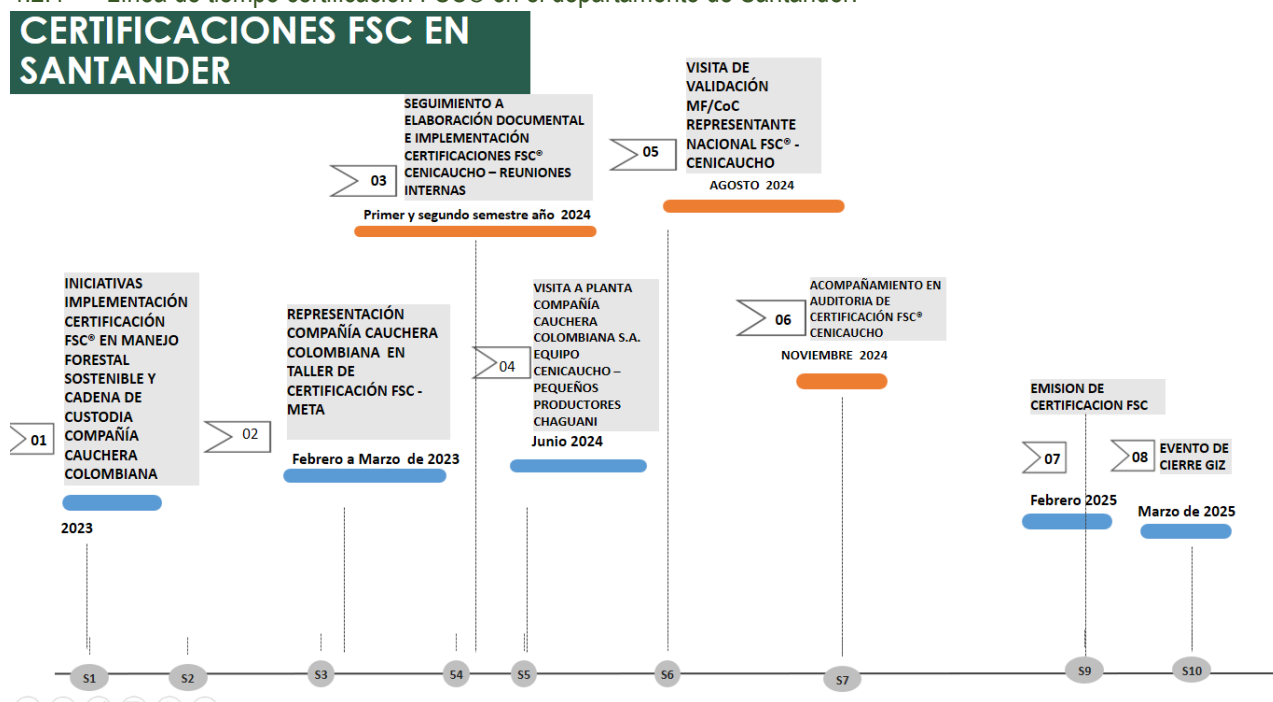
CERTIFICACIONES FSC EN SANTANDER

03 SEGUIMIENTO A ELABORACIÓN DOCUMENTAL E IMPLEMENTACIÓN CERTIFICACIONES FSC® CENICAUCHO – REUNIONES INTERNAS

Primer y segundo semestre año 2024

05 VISITA DE VALIDACIÓN MF/CoC REPRESENTANTE NACIONAL FSC® - CENICAUCHO

AGOSTO 2024

01 INICIATIVAS IMPLEMENTACIÓN CERTIFICACIÓN FSC® EN MANEJO FORESTAL SOSTENIBLE Y CADENA DE CUSTODIA COMPAÑÍA CAUCHERA COLOMBIANA

2023

02 REPRESENTACIÓN COMPAÑÍA CAUCHERA COLOMBIANA EN TALLER DE CERTIFICACIÓN FSC - META

Febrero a Marzo de 2023

04 VISITA A PLANTA COMPAÑÍA CAUCHERA COLOMBIANA S.A. EQUIPO CENICAUCHO – PEQUEÑOS PRODUCTORES CHAGUANI

Junio 2024

06 ACOMPAÑAMIENTO EN AUDITORIA DE CERTIFICACIÓN FSC® CENICAUCHO

NOVIEMBRE 2024

EMISION DE CERTIFICACION FSC

07

Febrero 2025

08 EVENTO DE CIERRE GIZ

Marzo de 2025

S1 S2 S3 S4 S5 S6 S7 S9 S10